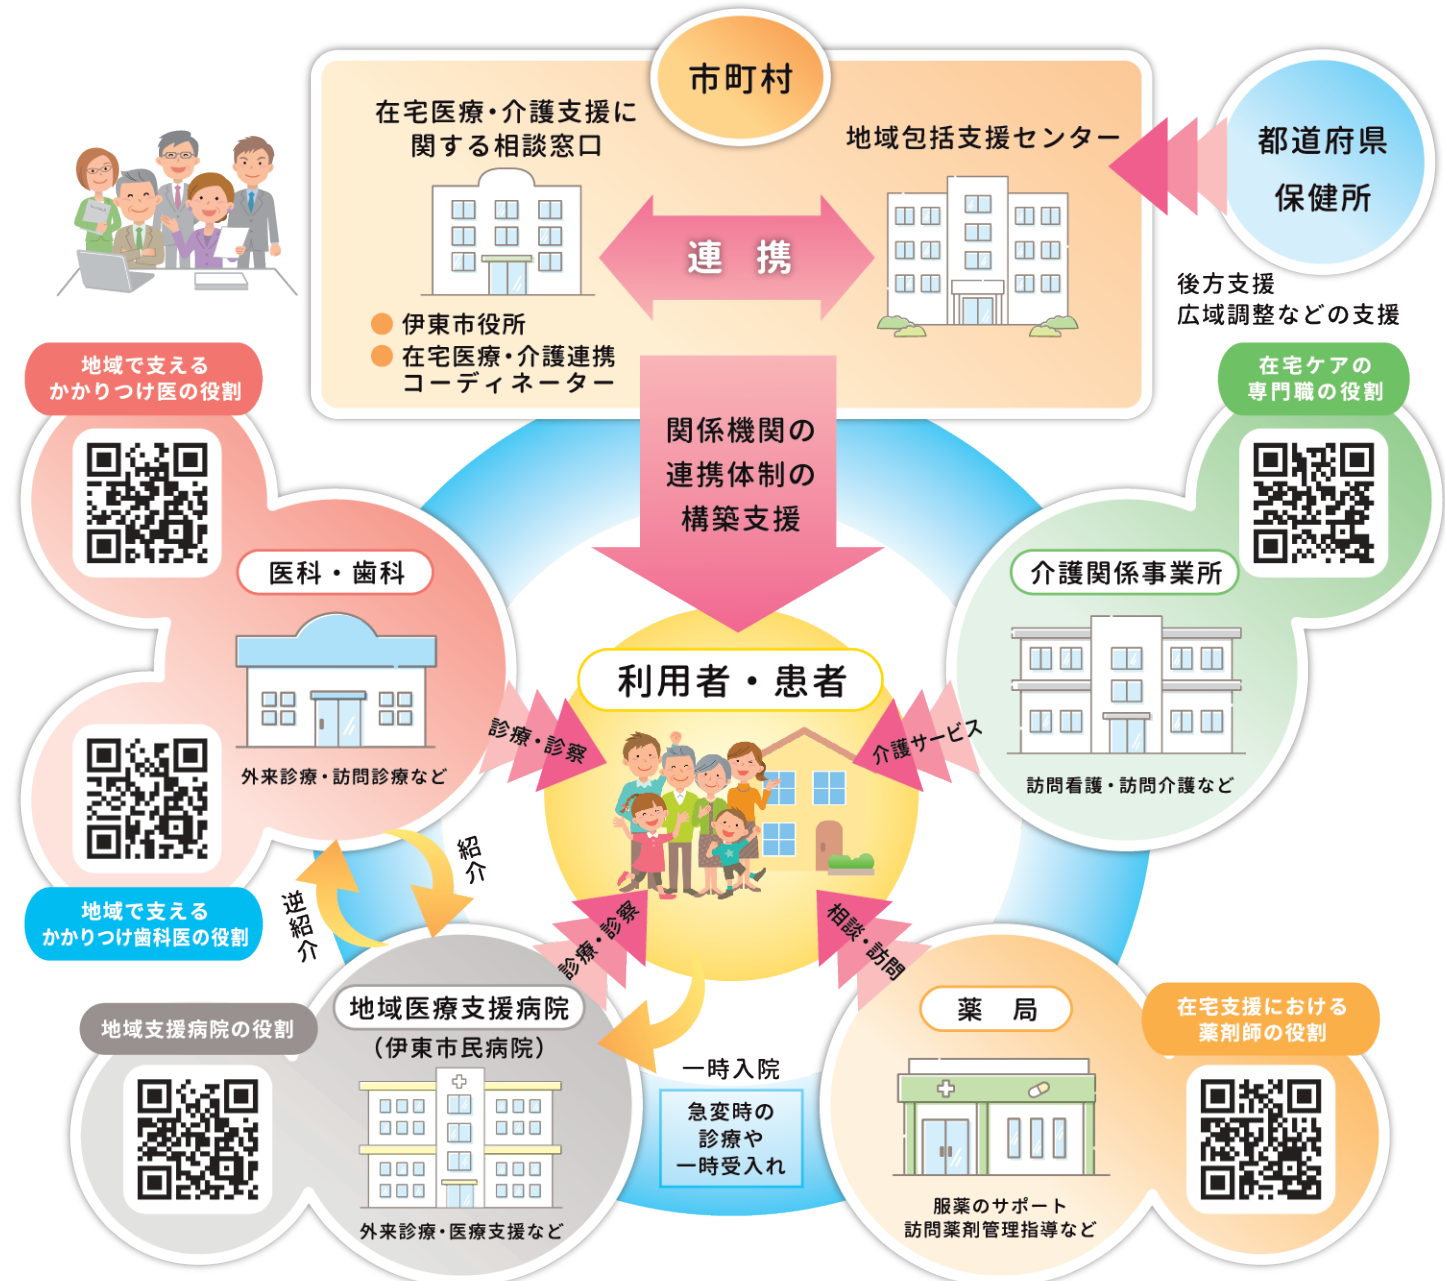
市町村

在宅医療・介護支援に関する相談窓口

地域包括支援センター

連　携

● 伊東市役所
● 在宅医療・介護連携コーディネーター

都道府県
保健所

後方支援
広域調整などの支援

地域で支える
かかりつけ医の役割

在宅ケアの
専門職の役割

関係機関の
連携体制の
構築支援

医科・歯科

外来診療・訪問診療など

介護関係事業所

訪問看護・訪問介護など

利用者・患者

診療・診察

介護サービス

紹介

逆紹介

地域で支える
かかりつけ歯科医の役割

診療・診察

相談・訪問

地域支援病院の役割

地域医療支援病院
（伊東市民病院）

外来診療・医療支援など

一時入院

急変時の
診療や
一時受入れ

薬　局

在宅支援における
薬剤師の役割

服薬のサポート
訪問薬剤管理指導など